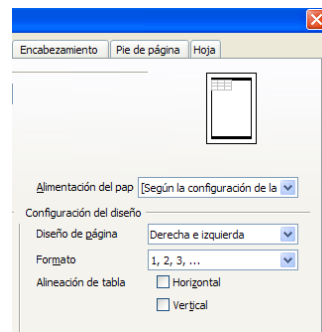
Encabezamiento | Pie de página | Hoja

Alimentación del pap [Según la configuración de la

Configuración del diseño

Diseño de página Derecha e izquierda

Formato 1, 2, 3, ...

Alineación de tabla Horizontal

Vertical